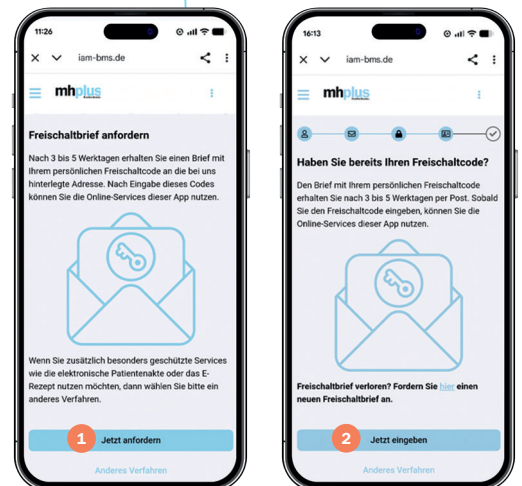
11:26

iam-bms.de

mhplus

Freischaltbrief anfordern

Nach 3 bis 5 Werktagen erhalten Sie einen Brief mit Ihrem persönlichen Freischaltcode an die bei uns hinterlegte Adresse. Nach Eingabe dieses Codes können Sie die Online-Services dieser App nutzen.

Wenn Sie zusätzlich besonders geschützte Services wie die elektronische Patientenakte oder das E-Rezept nutzen möchten, dann wählen Sie bitte ein anderes Verfahren.

1

Jetzt anfordern

Anderes Verfahren

16:13

iam-bms.de

mhplus

Haben Sie bereits Ihren Freischaltcode?

Den Brief mit Ihrem persönlichen Freischaltcode erhalten Sie nach 3 bis 5 Werktagen per Post. Sobald Sie den Freischaltcode eingeben, können Sie die Online-Services dieser App nutzen.

Freischaltbrief verloren? Fordern Sie hier einen neuen Freischaltbrief an.

2

Jetzt eingeben

Anderes Verfahren